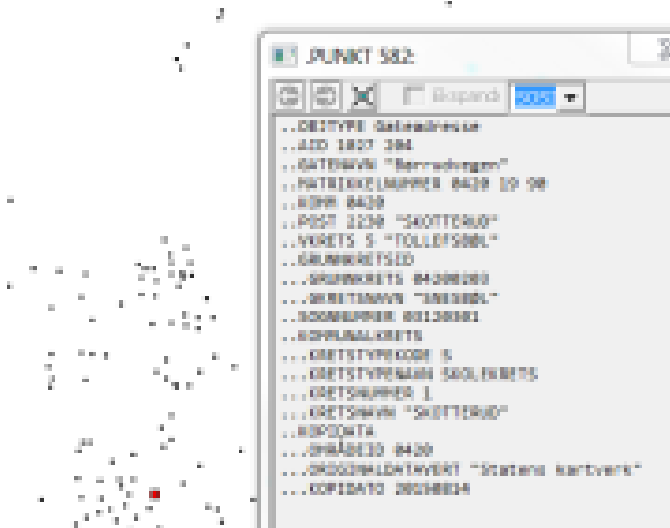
.PUNKT 582

Ekspandér

..OBJTYPE Gateadresse
..AID 1007 304
..GATENAVN "Bårrudvegen"
..MATRIKKELNUMMER 0420 19 98
..KOMM 0420
..POST 2230 "SKOTTERUD"
..VKRETS 5 "TOLLEFSBØL"
..GRUNNKRETSID
...GRUNNKRETS 04200203
...KRETSNAVN "ANESBØL"
..SOGNNUMMER 03130301
..KOMMUNALKRETS
...KRETSTYPEKODE 5
...KRETSTYPENAVN SKOLEKRETS
...KRETSNUMMER 1
...KRETSNAVN "SKOTTERUD"
..KOPIDATA
...OMRÅDEID 0420
...ORIGINALDATAVERT "Statens kartverk"
...KOPIDATO 20150834